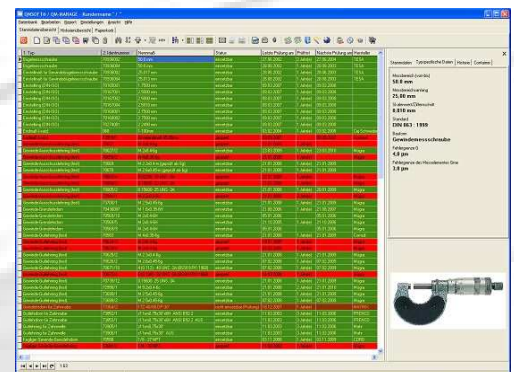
Messbereich (von-bis)
50,0 mm

Messbereich/sonstig
25,00 mm

Skalenwert/Ziffernschritt
0,010 mm

Standard
DIN 863 : 1999

Bauform
Gewindemessschraube

Fehlergrenze G
4,0 µm

Fehlergrenze der Messelemente Eins
3,0 µm

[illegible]